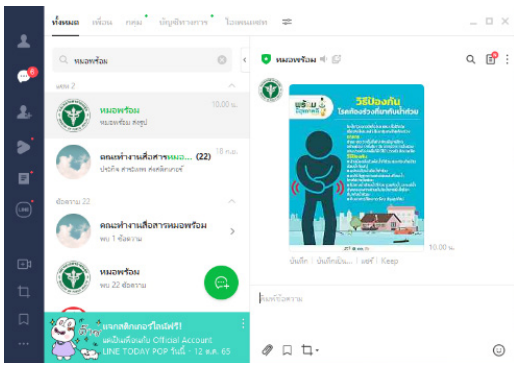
ทั้งหมด เพื่อน กลุ่ม บัญชีทางการ ไม่ได้อ่าน

หมอพร้อม

แชท 2

หมอพร้อม
หมอพร้อม ส่งรูป
10.00 น.

คณะทำงานสื่อสารหมอ... (22)
ปณิตัน สารบัญพร ส่งสติกเกอร์
18 ต.ค.

ข้อความ 22

คณะทำงานสื่อสารหมอพร้อม
พบ 1 ข้อความ

หมอพร้อม
พบ 22 ข้อความ

แจกสติกเกอร์ไลน์ฟรี!
แค่เป็นเพื่อนกับ Official Account
LINE TODAY POP วันนี้ - 12 ส.ค. 65

หมอพร้อม

พร้อม
วิธีป้องกัน
โรคติดต่อจากน้ำท่วม

10.00 น.

บันทึก | บันทึกลงอัล... | แชร์ | Keep

ป้อนข้อความ